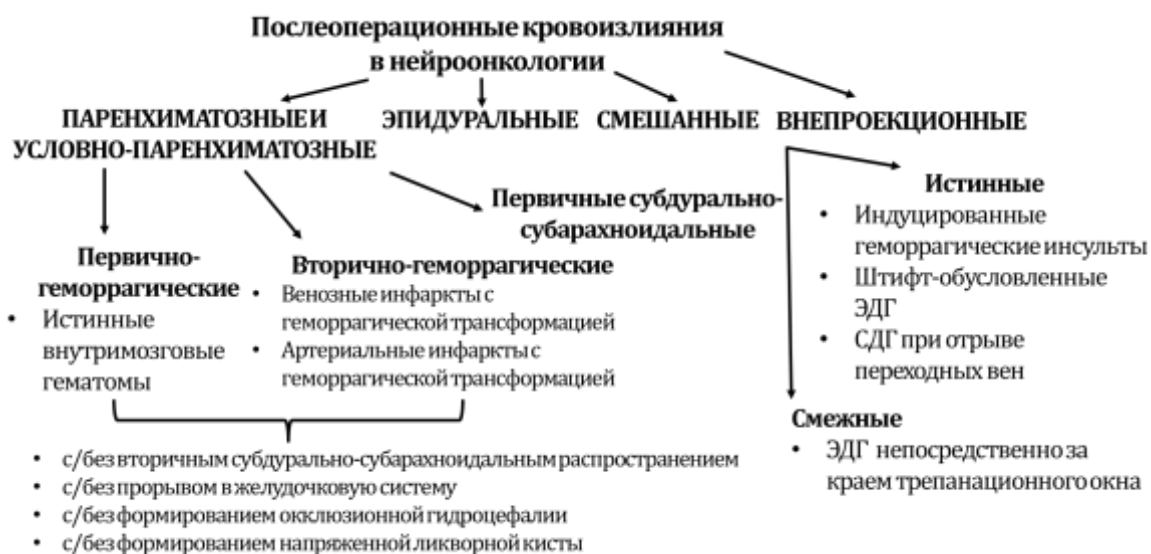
Послеоперационные кровоизлияния в нейроонкологии

ПАРЕНХИМАТОЗНЫЕ И УСЛОВНО-ПАРЕНХИМАТОЗНЫЕ

ЭПИДУРАЛЬНЫЕ

СМЕШАННЫЕ

ВНЕПРОЕКЦИОННЫЕ

Первично-геморрагические
• Истинные внутримозговые гематомы

Вторично-геморрагические
• Венозные инфаркты с геморрагической трансформацией
• Артериальные инфаркты с геморрагической трансформацией

Первичные субдурально-субарахноидальные

Истинные
• Индуцированные геморрагические инсульты
• Штифт-обусловленные ЭДГ
• СДГ при отрыве переходных вен

Смежные
• ЭДГ непосредственно за краем трепанационного окна

• с/без вторичным субдурально-субарахноидальным распространением
• с/без прорывом в желудочковую систему
• с/без формированием окклюзионной гидроцефалии
• с/без формированием напряженной ликворной кисты